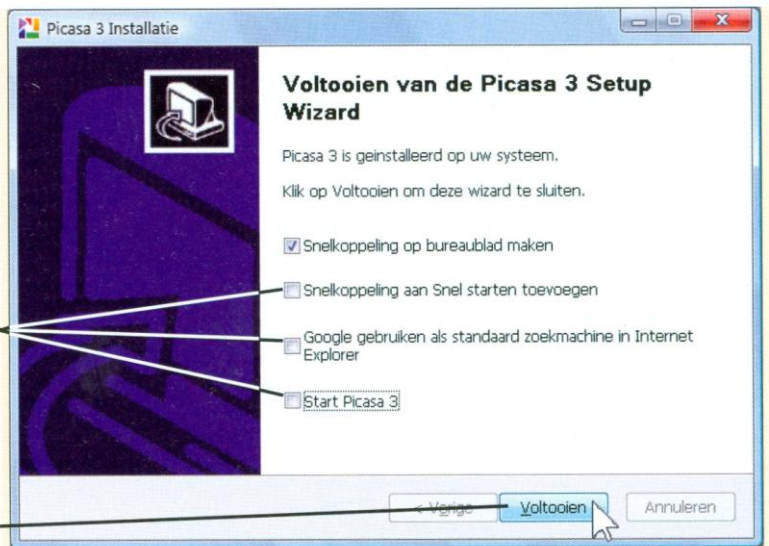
Picasa 3 Installatie

Voltooien van de Picasa 3 Setup Wizard

Picasa 3 is geinstalleerd op uw systeem.

Klik op Voltooien om deze wizard te sluiten.

Snelkoppeling op bureaublad maken

Snelkoppeling aan Snel starten toevoegen

Google gebruiken als standaard zoekmachine in Internet Explorer

Start Picasa 3

< Vorige

Voltooien

Annuleren